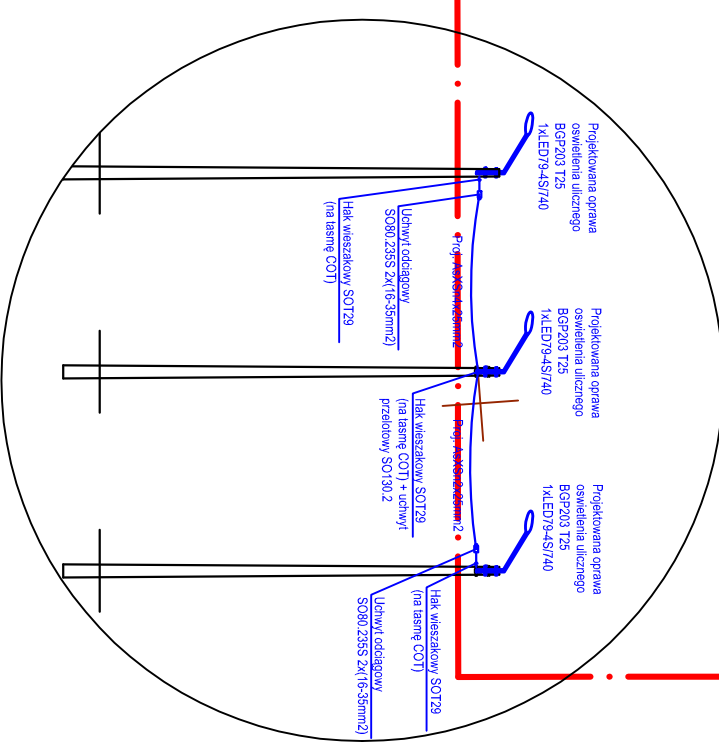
Projektowana oprawa oświetlenia ulicznego BGP203 T25 1xLED79-4S/740

Uchwyt odciągowy SO80.235S 2x(16-35mm2)

Hak wieszakowy SOT29 (na taśmę COT)

Proj. AsXSn 2x25mm2

Projektowana oprawa oświetlenia ulicznego BGP203 T25 1xLED79-4S/740

Hak wieszakowy SOT29 (na taśmę COT) + uchwyt przelotowy SO130.2

Proj. AsXSn 2x25mm2

Projektowana oprawa oświetlenia ulicznego BGP203 T25 1xLED79-4S/740

Hak wieszakowy SOT29 (na taśmę COT)

Uchwyt odciągowy SO80.235S 2x(16-35mm2)